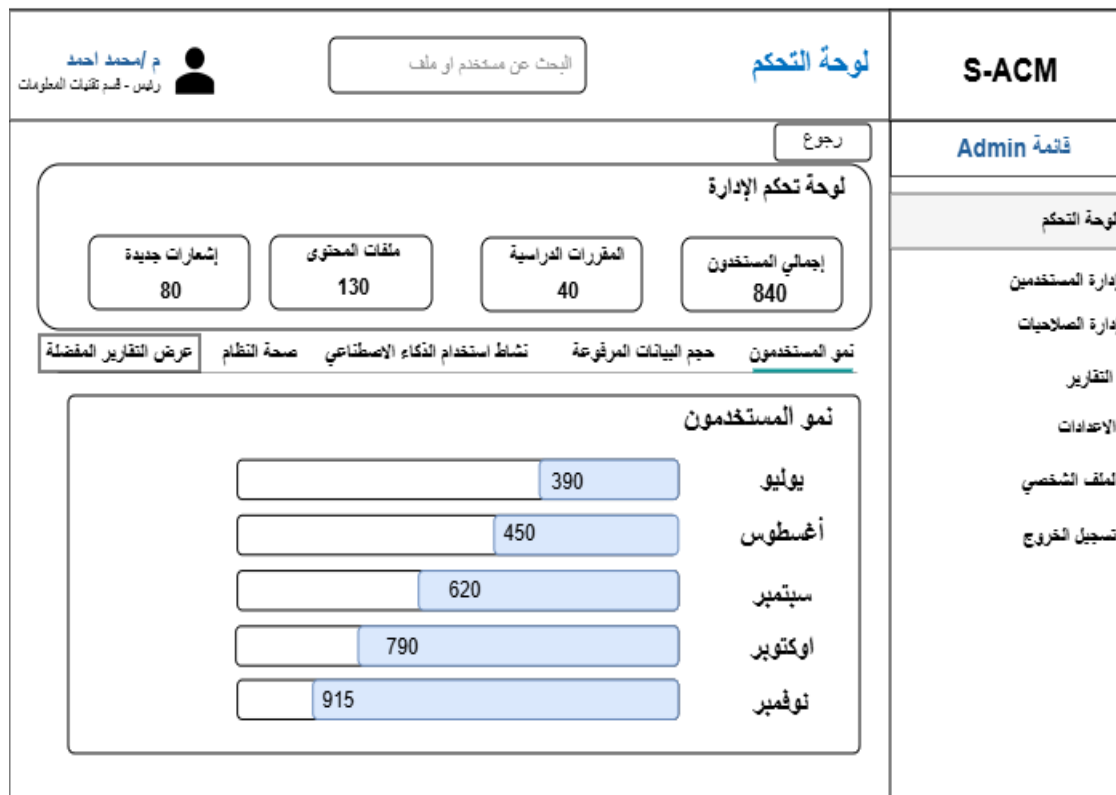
S-ACM

لوحة التحكم

البحث عن مستخدم او ملف

م /محمد احمد
رئيس - قسم تقنيات المعلومات

قائمة Admin

لوحة التحكم
إدارة المستخدمين
إدارة الصلاحيات
التقارير
الاعدادات
الملف الشخصي
تسجيل الخروج

رجوع

لوحة تحكم الإدارة

| إجمالي المستخدون | المقررات الدراسية | ملفات المحتوى | إشعارات جديدة |
|---|---|---|---|
| 840 | 40 | 130 | 80 |

نمو المستخدمون
حجم البيانات المرفوعة
نشاط استخدام الذكاء الاصطناعي
صحة النظام
عرض التقارير المفضلة

نمو المستخدمون

يوليو 390
أغسطوس 450
سبتمبر 620
اوكتوبر 790
نوفمبر 915